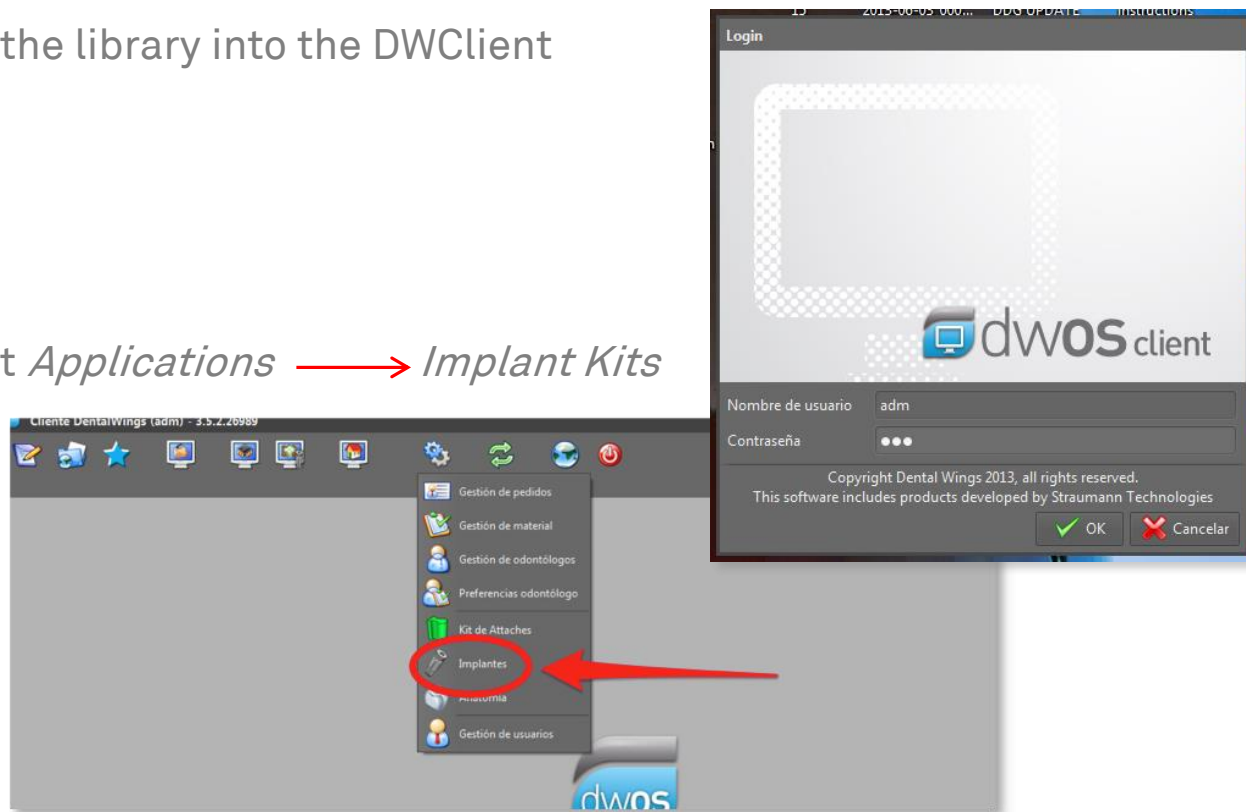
the library into the DWClient

t *Applications* → *Implant Kits*

Cliente DentalWings (adm) - 3.5.2.26989

Gestión de pedidos
Gestión de material
Gestión de odontólogos
Preferencias odontólogo
Kit de Attaches
Implantes
Anatomía
Gestión de usuarios

dwos

15 2013-06-05 000... DDG UPDATE Instructions

Login

dwos client

Nombre de usuario adm
Contraseña ●●●

Copyright Dental Wings 2013, all rights reserved.
This software includes products developed by Straumann Technologies

OK Cancelar